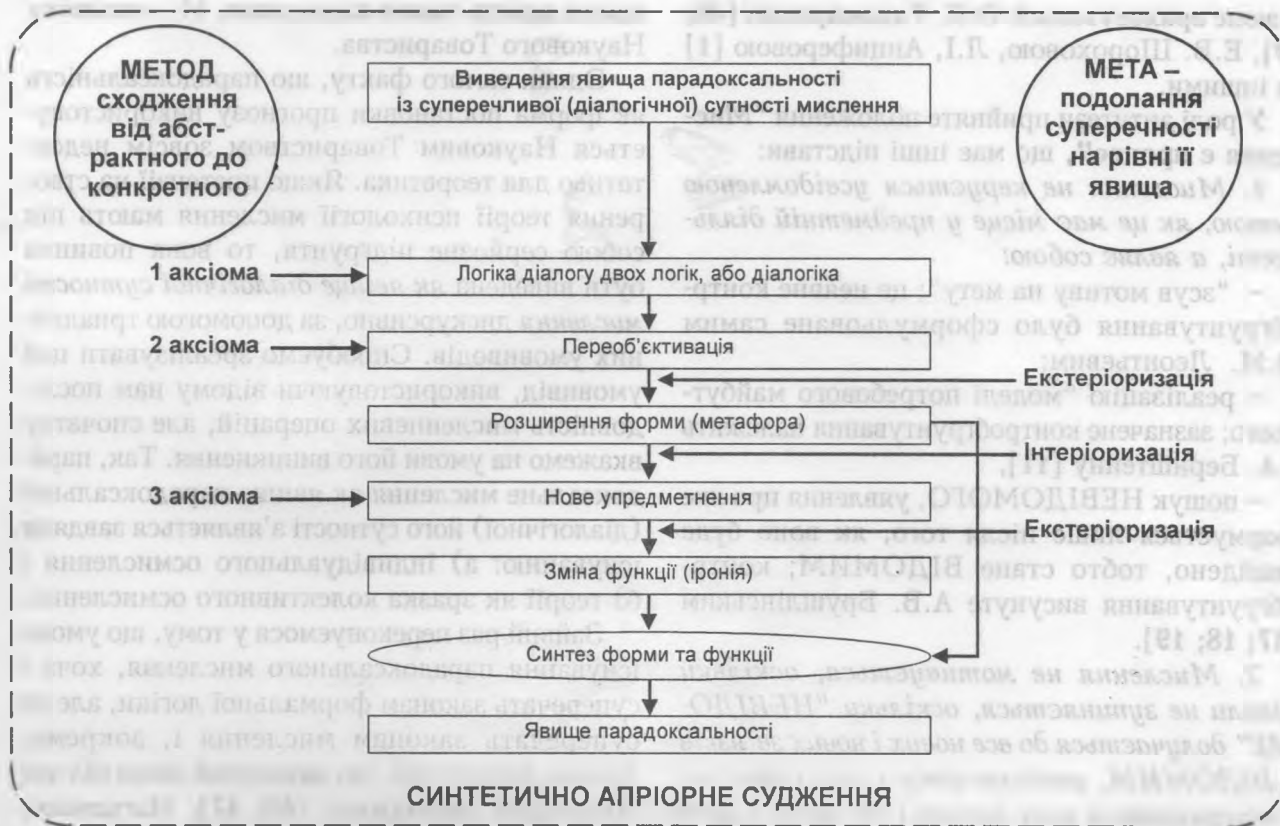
МЕТОД сходження від абстрактного до конкретного

Виведення явища парадоксальності із суперечливої (діалогічної) сутності мислення

МЕТА – подолання суперечності на рівні її явища

1 аксіома

Логіка діалогу двох логік, або діалогіка

2 аксіома

Переоб'єктивація

Екстеріоризація

Розширення форми (метафора)

Інтеріоризація

3 аксіома

Нове упредметнення

Екстеріоризація

Зміна функції (іронія)

Синтез форми та функції

Явище парадоксальності

СИНТЕТИЧНО АПРІОРНЕ СУДЖЕННЯ